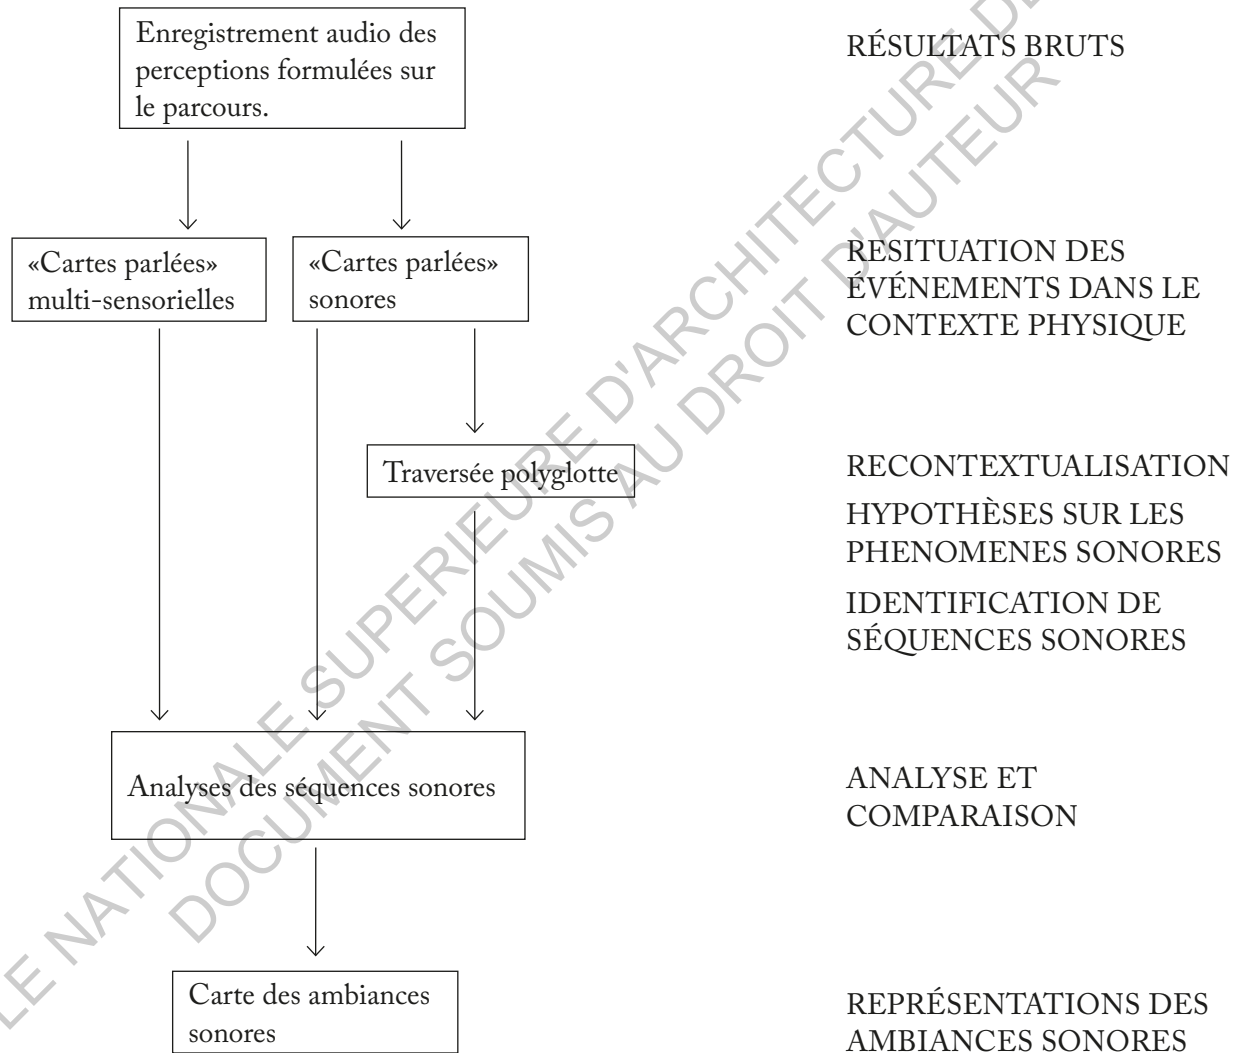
Enregistrement audio des perceptions formulées sur le parcours.

RÉSULTATS BRUTS

«Cartes parlées» multi-sensorielles

«Cartes parlées» sonores

RESITUATION DES ÉVÉNEMENTS DANS LE CONTEXTE PHYSIQUE

Traversée polyglotte

RECONTEXTUALISATION

HYPOTHÈSES SUR LES PHENOMENES SONORES

IDENTIFICATION DE SÉQUENCES SONORES

Analyses des séquences sonores

ANALYSE ET COMPARAISON

Carte des ambiances sonores

REPRÉSENTATIONS DES AMBIANCES SONORES

LE NATIONALE SUPERIEURE D'ARCHITECTURE DE
DOCUMENT SOUMIS AU DROIT D'AUTEUR